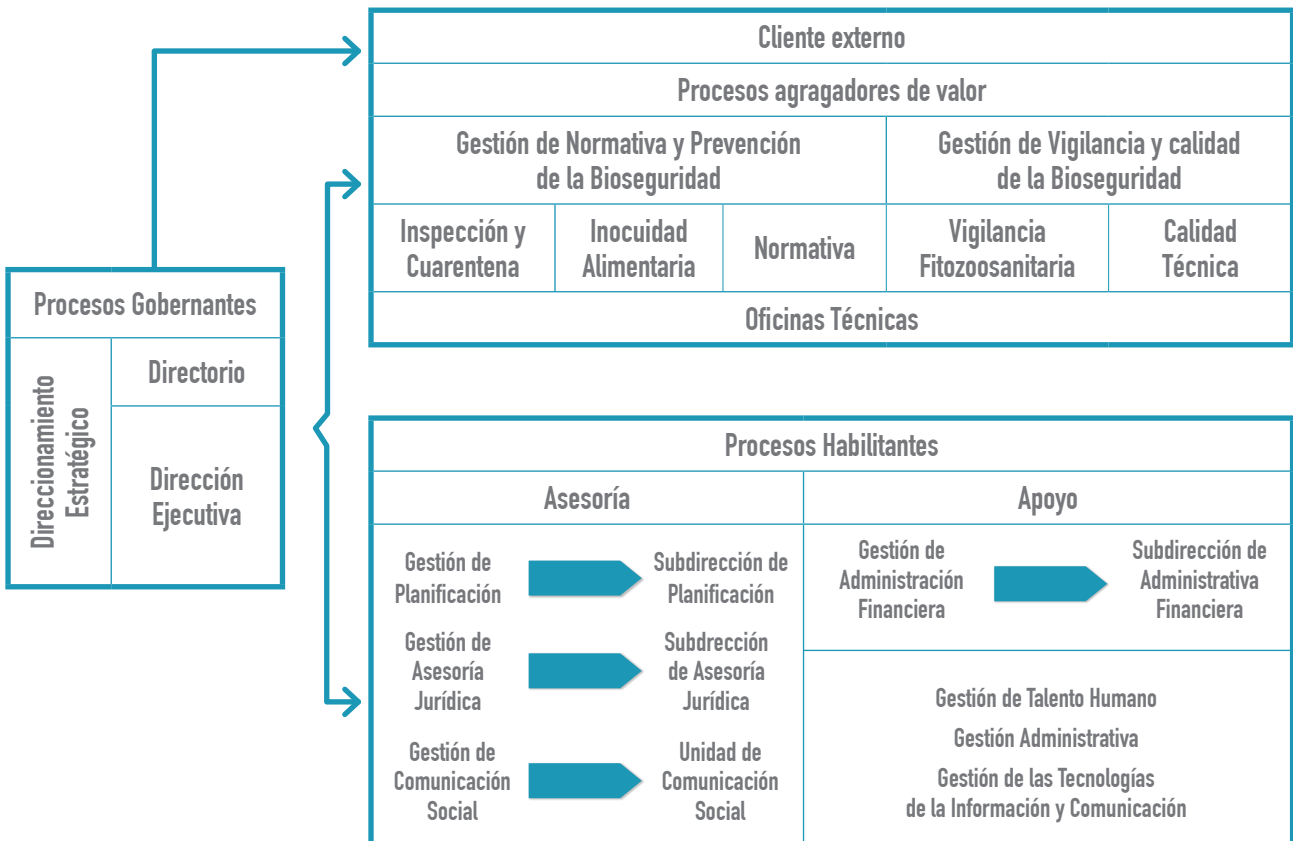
Cliente externo

Procesos agragadores de valor

| Gestión de Normativa y Prevención de la Bioseguridad | | | Gestión de Vigilancia y calidad de la Bioseguridad | |
|---|---|---|---|---|
| Inspección y Cuarentena | Inocuidad Alimentaria | Normativa | Vigilancia Fitozoosanitaria | Calidad Técnica |

Oficinas Técnicas

Procesos Gobernantes

Direccionamiento Estratégico

Directorio

Dirección Ejecutiva

Procesos Habilitantes

Asesoría

Gestión de Planificación

Subdirección de Planificación

Gestión de Asesoría Jurídica

Subdrección de Asesoría Jurídica

Gestión de Comunicación Social

Unidad de Comunicación Social

Apoyo

Gestión de Administración Financiera

Subdirección de Administrativa Financiera

Gestión de Talento Humano

Gestión Administrativa

Gestión de las Tecnologías de la Información y Comunicación